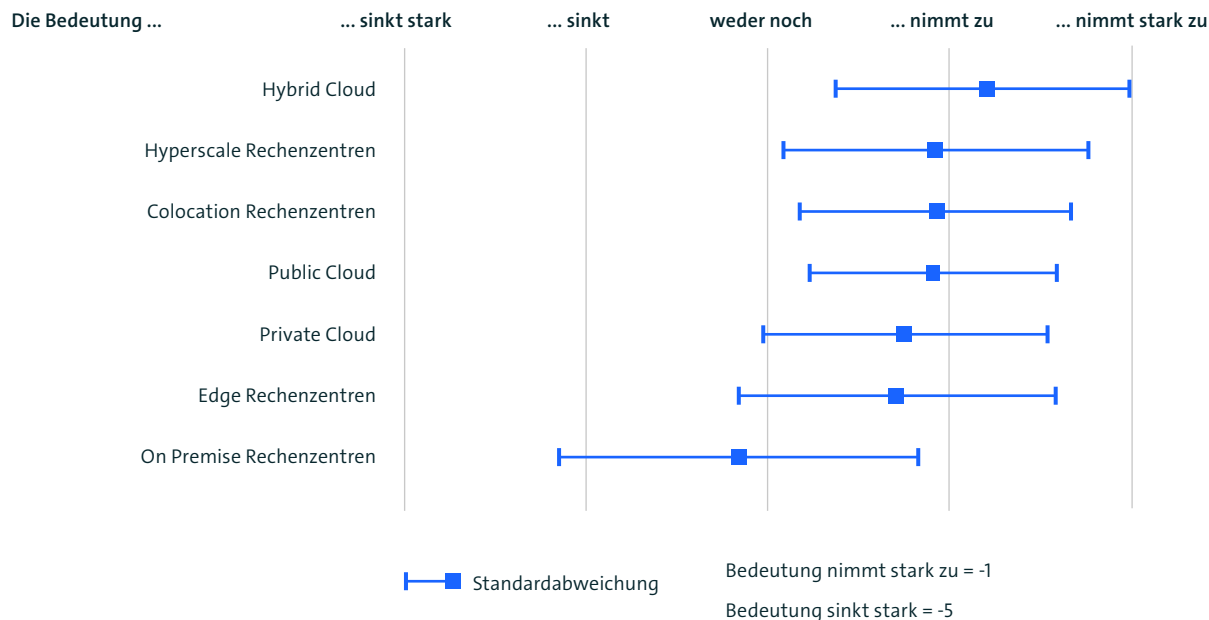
Die Bedeutung ... ... sinkt stark ... sinkt weder noch ... nimmt zu ... nimmt stark zu

Hybrid Cloud

Hyperscale Rechenzentren

Colocation Rechenzentren

Public Cloud

Private Cloud

Edge Rechenzentren

On Premise Rechenzentren

Standardabweichung

Bedeutung nimmt stark zu = -1

Bedeutung sinkt stark = -5